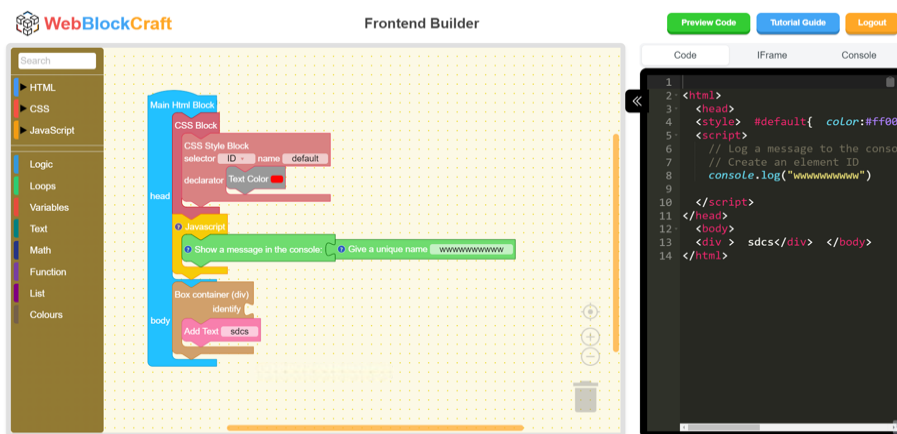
WebBlockCraft

Frontend Builder

Preview Code

Tutorial Guide

Logout

Search

HTML

CSS

JavaScript

Logic

Loops

Variables

Text

Math

Function

List

Colours

Main Html Block

head

CSS Block

CSS Style Block

selector ID name default

declarator Text Color

Javascript

Show a message in the console: Give a unique name wwwwwwwwww

body

Box container (div)

identify

Add Text sdcs

Code

IFrame

Console

1 <html>
2 <head>
3 <style> #default{ color:#ff00
4 <script>
5 // Log a message to the conso
6 // Create an element ID
7 console.log("wwwwwwwwww")
8
9 </script>
10 </head>
11 <body>
12 <div > sdcs</div> </body>
13 </html>
14